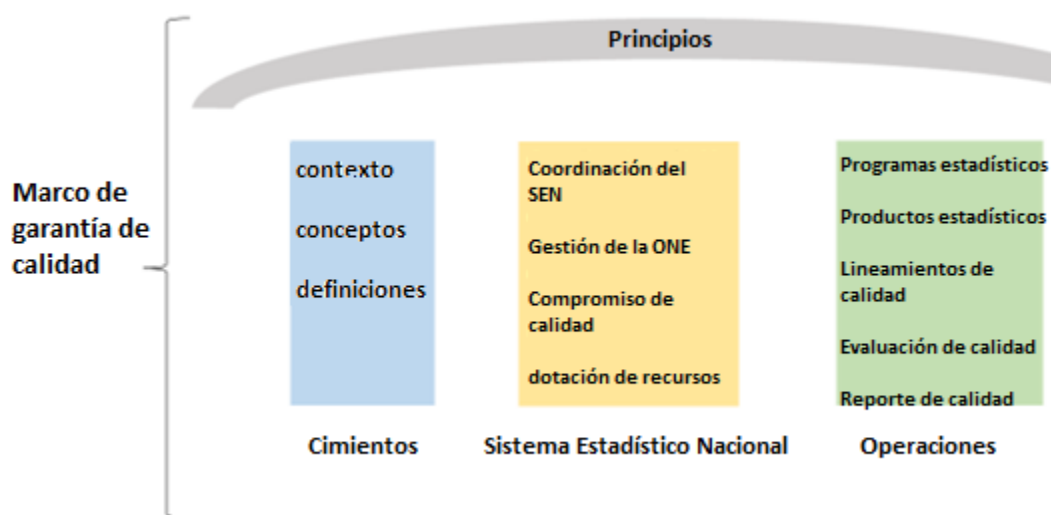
Principios

Marco de garantía de calidad

contexto

conceptos

definiciones

Cimientos

Coordinación del SEN

Gestión de la ONE

Compromiso de calidad

dotación de recursos

Sistema Estadístico Nacional

Programas estadísticos

Productos estadísticos

Lineamientos de calidad

Evaluación de calidad

Reporte de calidad

Operaciones